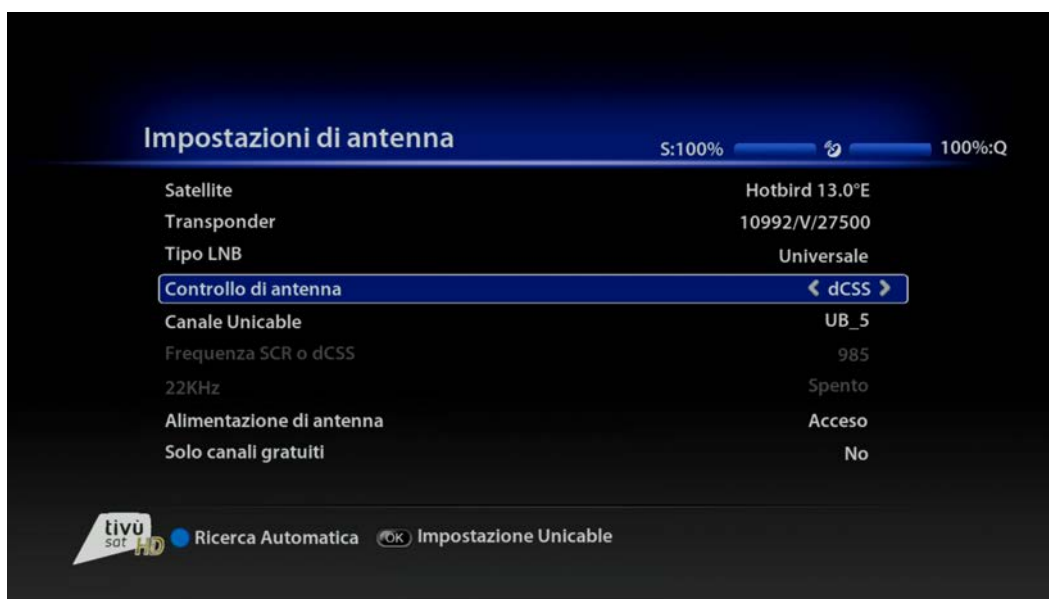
Impostazioni di antenna

S:100% 100%:Q

| | |
|---|---|
| Satellite | Hotbird 13.0°E |
| Transponder | 10992/V/27500 |
| Tipo LNB | Universale |
| Controllo di antenna | ❮ dCSS ❯ |
| Canale Unicable | UB_5 |
| Frequenza SCR o dCSS | 985 |
| 22KHz | Spento |
| Alimentazione di antenna | Acceso |
| Solo canali gratuiti | No |

tivù sat HD

Ricerca Automatica OK Impostazione Unicable